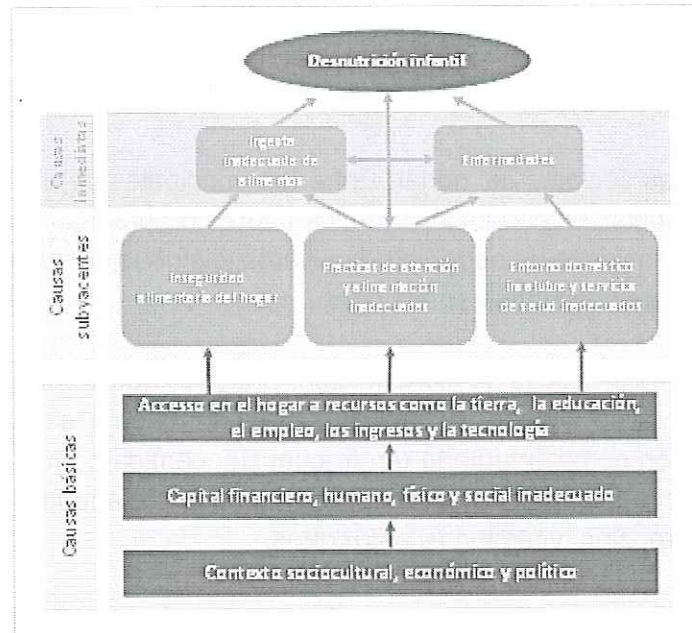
Desnutrición infantil

Causas inmediatas

Ingesta inadecuada de alimentos

Enfermedades

Causas subyacentes

Inseguridad alimentaria del hogar

Prácticas de atención y alimentación inadecuados

Entorno doméstico insalubre y servicios de salud inadecuados

Causas básicas

Accesso en el hogar a recursos como la tierra, la educación, el empleo, los ingresos y la tecnología

Capital financiero, humano, físico y social inadecuado

Contexto sociocultural, económico y político